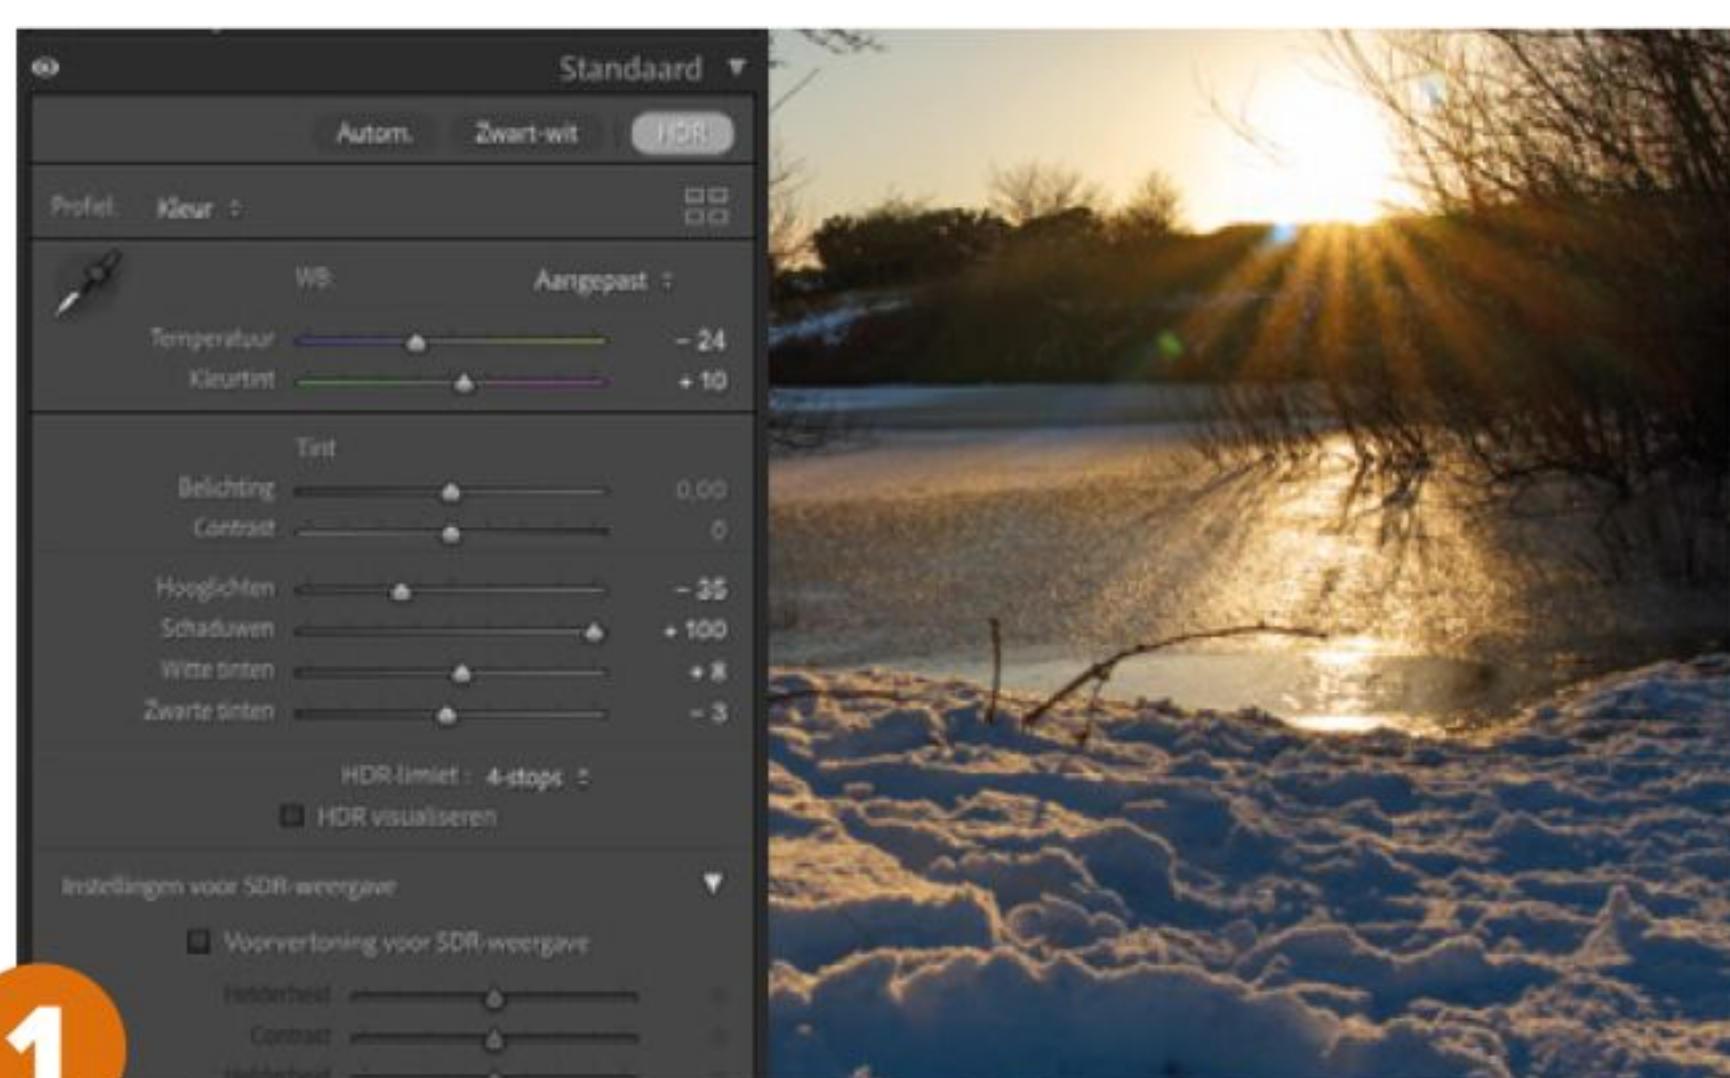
Standaard

Autom.

Zwart-wit

HDR

Profiel: Kleur

WB: Aangepast

Temperatuur – 24

Kleurtint + 10

Tint

Belichting 0,00

Contrast 0

Hooglichten – 35

Schaduwen + 100

Witte tinten + 8

Zwarte tinten – 3

HDR-limiet: 4-stops

HDR visualiseren

Instellingen voor SDR-weergave

Voorvertoning voor SDR-weergave

Helderheid

Contrast

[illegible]

1